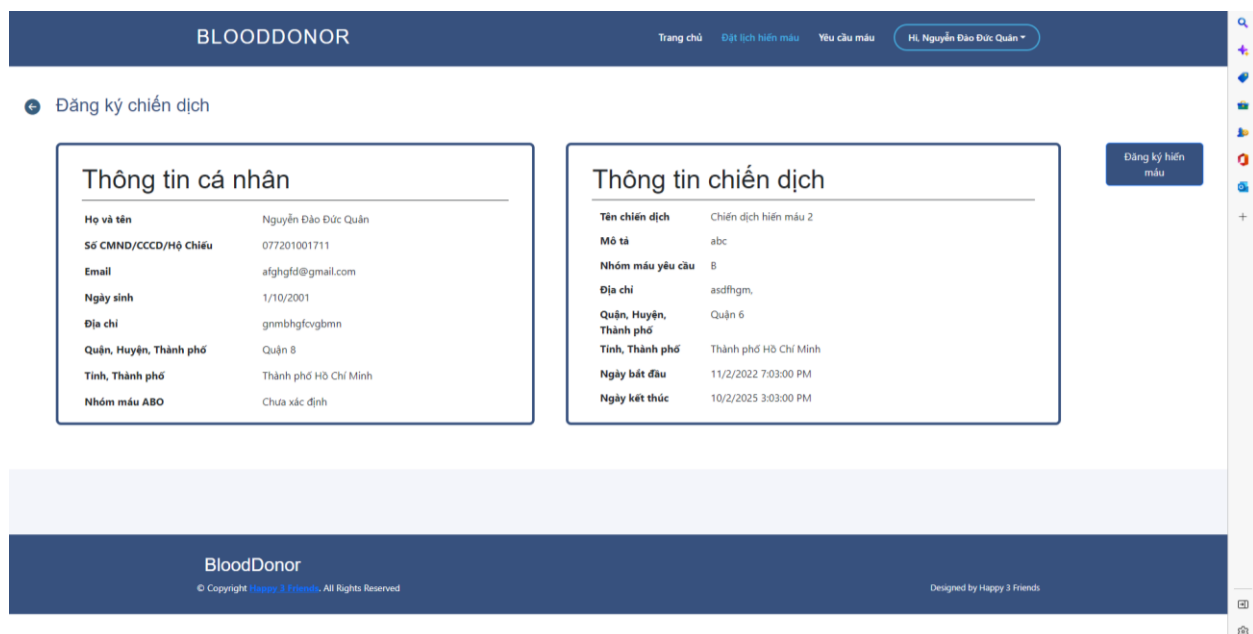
BLOODDONOR

Trang chủ Đặt lịch hiến máu Yêu cầu máu Hi, Nguyễn Đào Đức Quân

Đăng ký chiến dịch

Thông tin cá nhân

| Họ và tên | Nguyễn Đào Đức Quân |
|---|---|
| Số CMND/CCCD/Hộ Chiếu | 077201001711 |
| Email | afghgfd@gmail.com |
| Ngày sinh | 1/10/2001 |
| Địa chỉ | gnmbhgfcvgbmn |
| Quận, Huyện, Thành phố | Quận 8 |
| Tỉnh, Thành phố | Thành phố Hồ Chí Minh |
| Nhóm máu ABO | Chưa xác định |

Thông tin chiến dịch

| Tên chiến dịch | Chiến dịch hiến máu 2 |
|---|---|
| Mô tả | abc |
| Nhóm máu yêu cầu | B |
| Địa chỉ | asdfhgm, |
| Quận, Huyện, Thành phố | Quận 6 |
| Tỉnh, Thành phố | Thành phố Hồ Chí Minh |
| Ngày bắt đầu | 11/2/2022 7:03:00 PM |
| Ngày kết thúc | 10/2/2025 3:03:00 PM |

Đăng ký hiến máu

BloodDonor

© Copyright Happy 3 Friends. All Rights Reserved

Designed by Happy 3 Friends